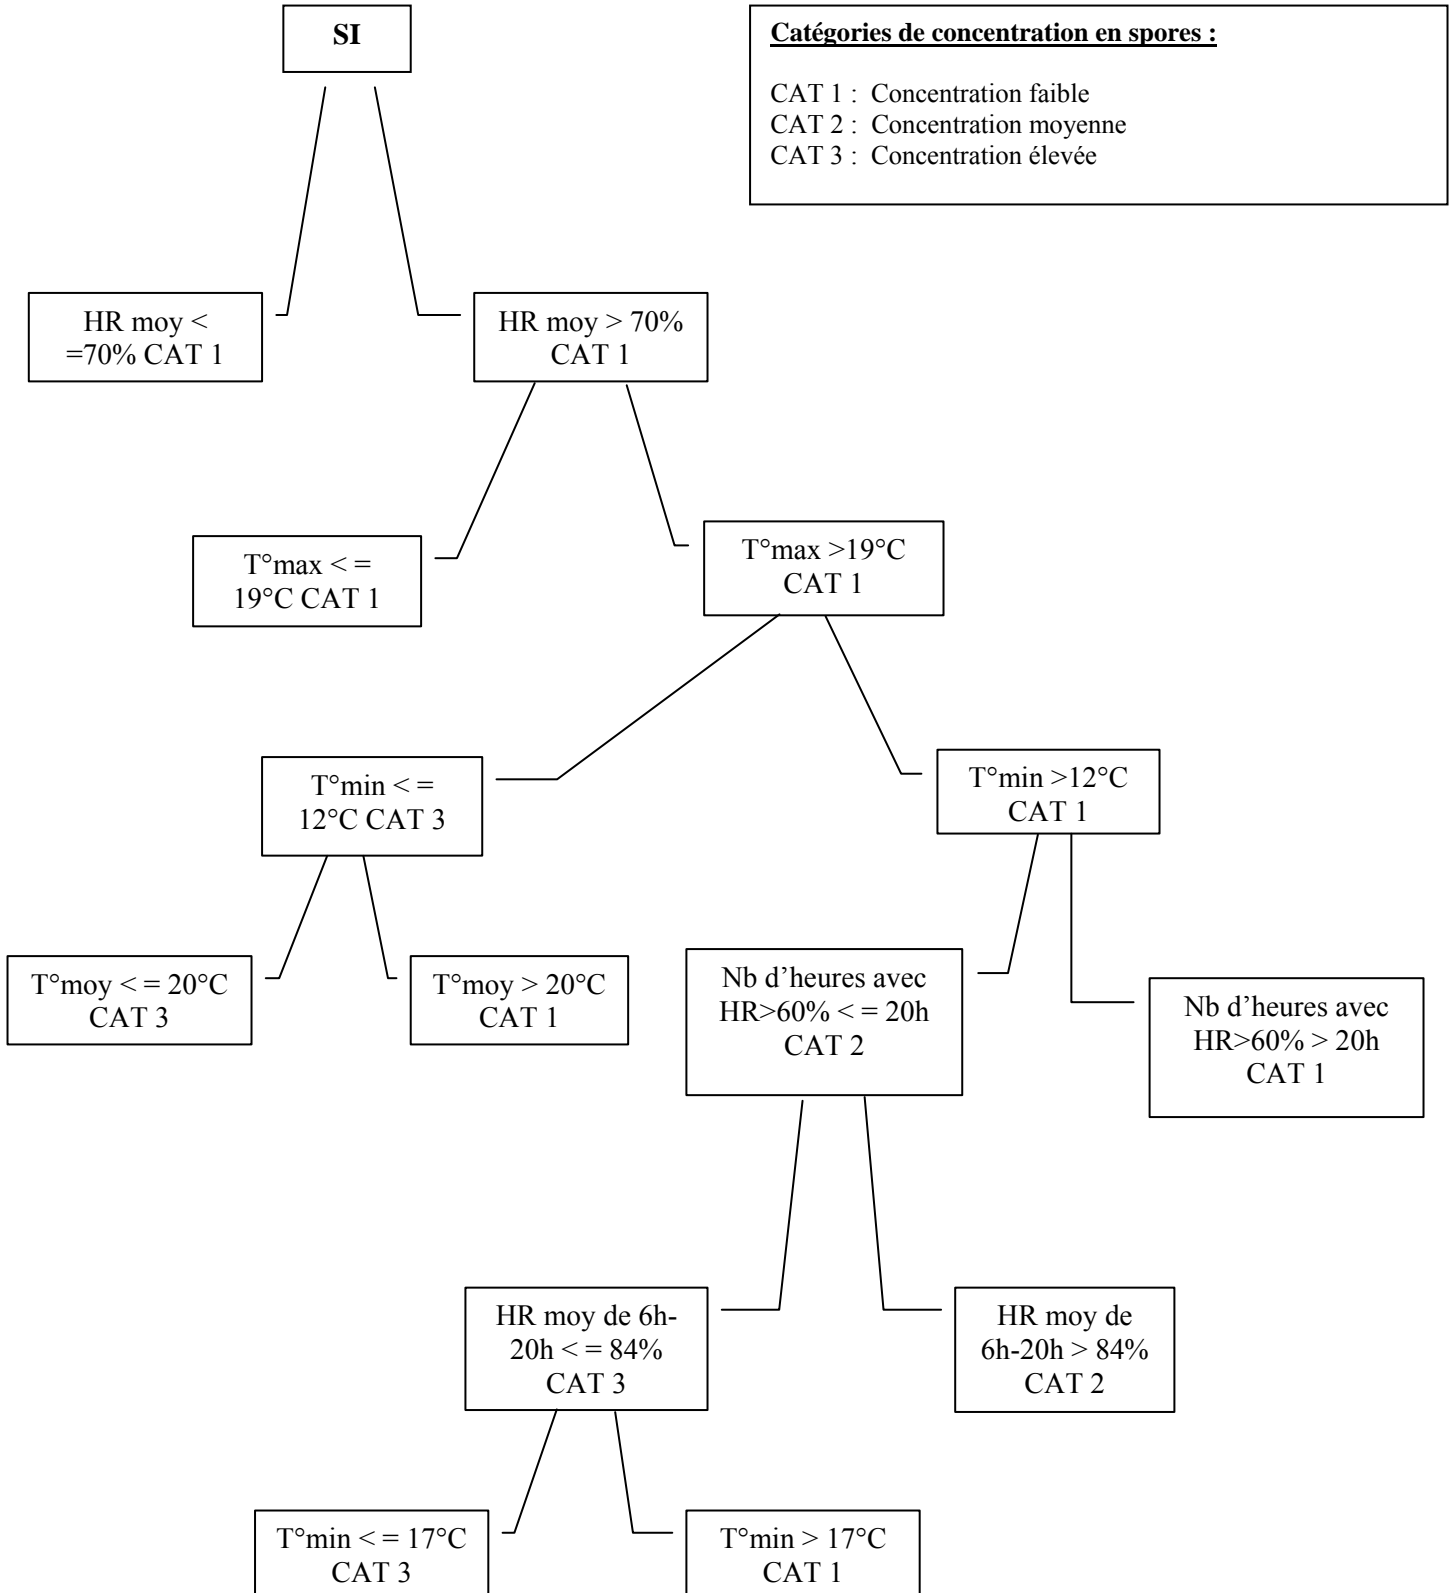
SI

**Catégories de concentration en spores :**

CAT 1 : Concentration faible
CAT 2 : Concentration moyenne
CAT 3 : Concentration élevée

HR moy < =70% CAT 1

HR moy > 70% CAT 1

T°max < = 19°C CAT 1

T°max >19°C CAT 1

T°min < = 12°C CAT 3

T°min >12°C CAT 1

T°moy < = 20°C CAT 3

T°moy > 20°C CAT 1

Nb d'heures avec HR>60% < = 20h CAT 2

Nb d'heures avec HR>60% > 20h CAT 1

HR moy de 6h-20h < = 84% CAT 3

HR moy de 6h-20h > 84% CAT 2

T°min < = 17°C CAT 3

T°min > 17°C CAT 1